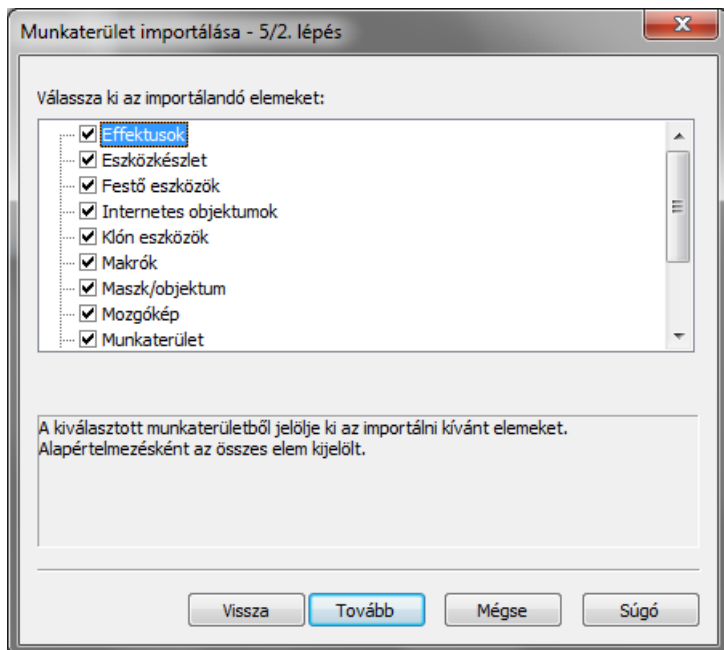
Munkaterület importálása - 5/2. lépés

x

Válassza ki az importálandó elemeket:

Effektusok
Eszközkészlet
Festő eszközök
Internetes objektumok
Klón eszközök
Makrók
Maszk/objektum
Mozgókép
Munkaterület

A kiválasztott munkaterületből jelölje ki az importálni kívánt elemeket. Alapértelmezésként az összes elem kijelölt.

Vissza
Tovább
Mégse
Súgó